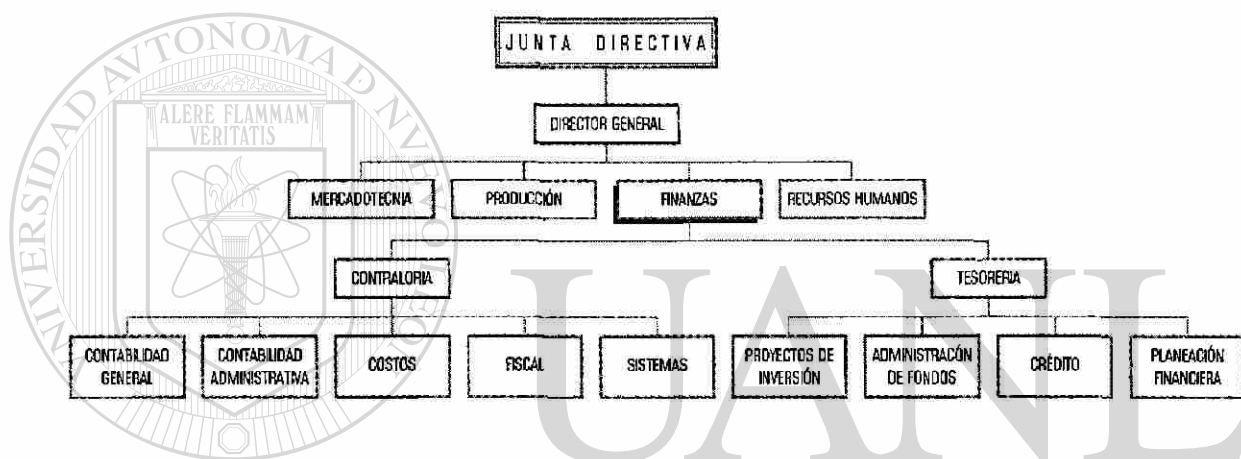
UNIVERSIDAD AUTÓNOMA DE NUEVO LEÓN
ALERE FLAMMAM VERITATIS

JUNTA DIRECTIVA

DIRECTOR GENERAL

MERCADOTECNIA

PRODUCCIÓN

FINANZAS

RECURSOS HUMANOS

CONTRALORIA

TESORERIA

CONTABILIDAD GENERAL

CONTABILIDAD ADMINISTRATIVA

COSTOS

FISCAL

SISTEMAS

PROYECTOS DE INVERSIÓN

ADMINISTRACÓN DE FONDOS

CRÉDITO

PLANEACIÓN FINANCIERA

UANL